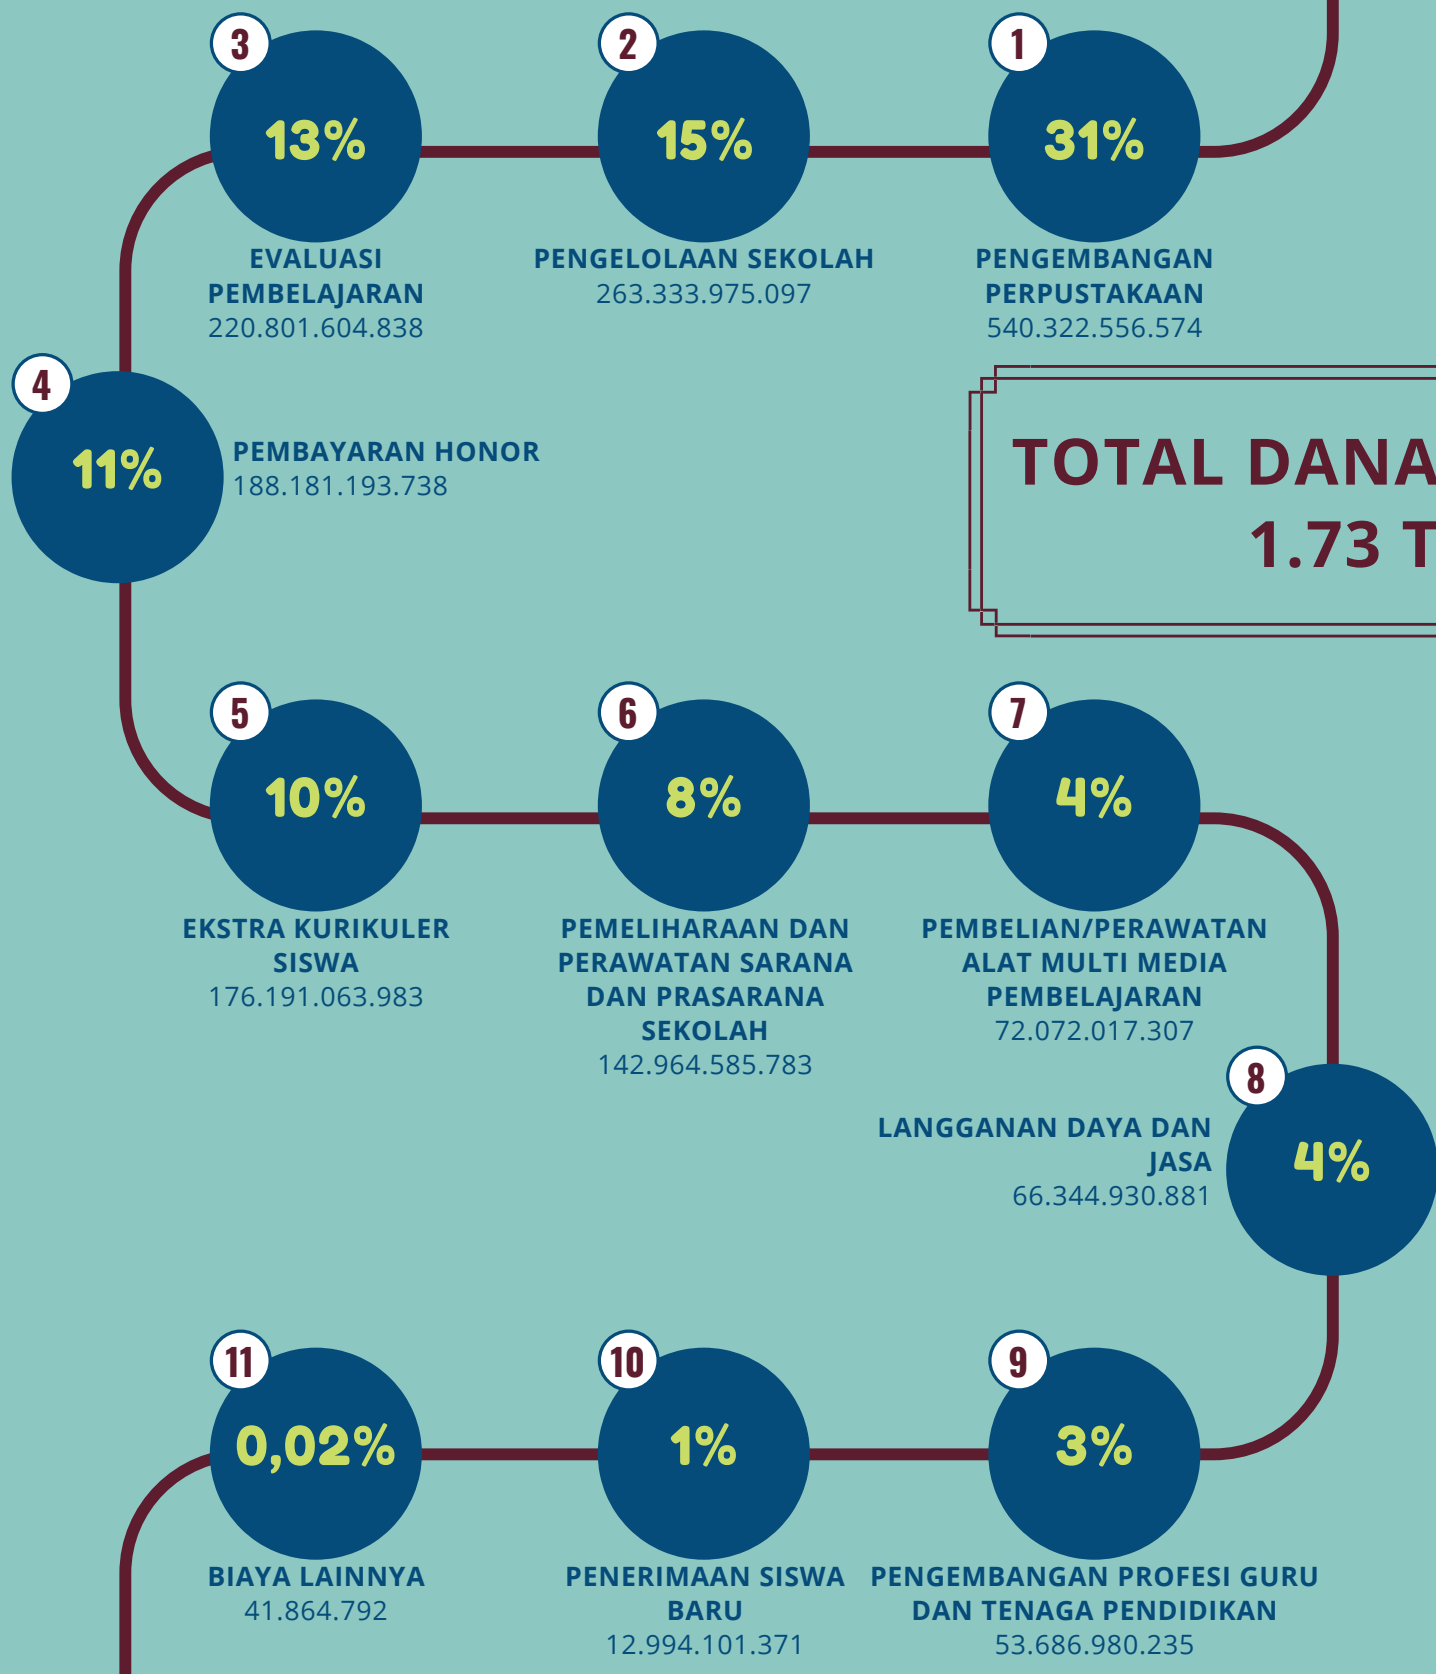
3
13%
EVALUASI PEMBELAJARAN
220.801.604.838

2
15%
PENGELOLAAN SEKOLAH
263.333.975.097

1
31%
PENGEMBANGAN PERPUSTAKAAN
540.322.556.574

TOTAL DANA
1.73 T

4
11%
PEMBAYARAN HONOR
188.181.193.738

5
10%
EKSTRA KURIKULER SISWA
176.191.063.983

6
8%
PEMELIHARAAN DAN PERAWATAN SARANA DAN PRASARANA SEKOLAH
142.964.585.783

7
4%
PEMBELIAN/PERAWATAN ALAT MULTI MEDIA PEMBELAJARAN
72.072.017.307

8
4%
LANGGANAN DAYA DAN JASA
66.344.930.881

11
0,02%
BIAYA LAINNYA
41.864.792

10
1%
PENERIMAAN SISWA BARU
12.994.101.371

9
3%
PENGEMBANGAN PROFESI GURU DAN TENAGA PENDIDIKAN
53.686.980.235